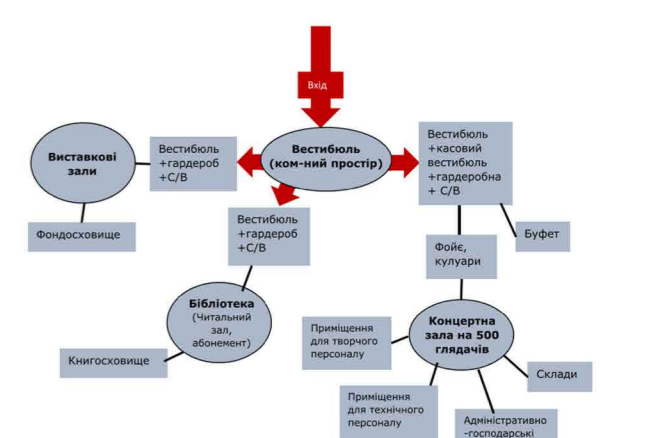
Вхід

Вестибюль (ком-ний простір)

Вестибюль +гардероб +С/В

Виставкові зали

Фондосховище

Вестибюль +гардероб +С/В

Бібліотека (Читальний зал, абонемент)

Книгосховище

Вестибюль +касовий вестибюль +гардеробна + С/В

Буфет

Фойє, кулуари

Концертна зала на 500 глядачів

Приміщення для творчого персоналу

Склади

Приміщення для технічного персоналу

Адміністративно -господарські